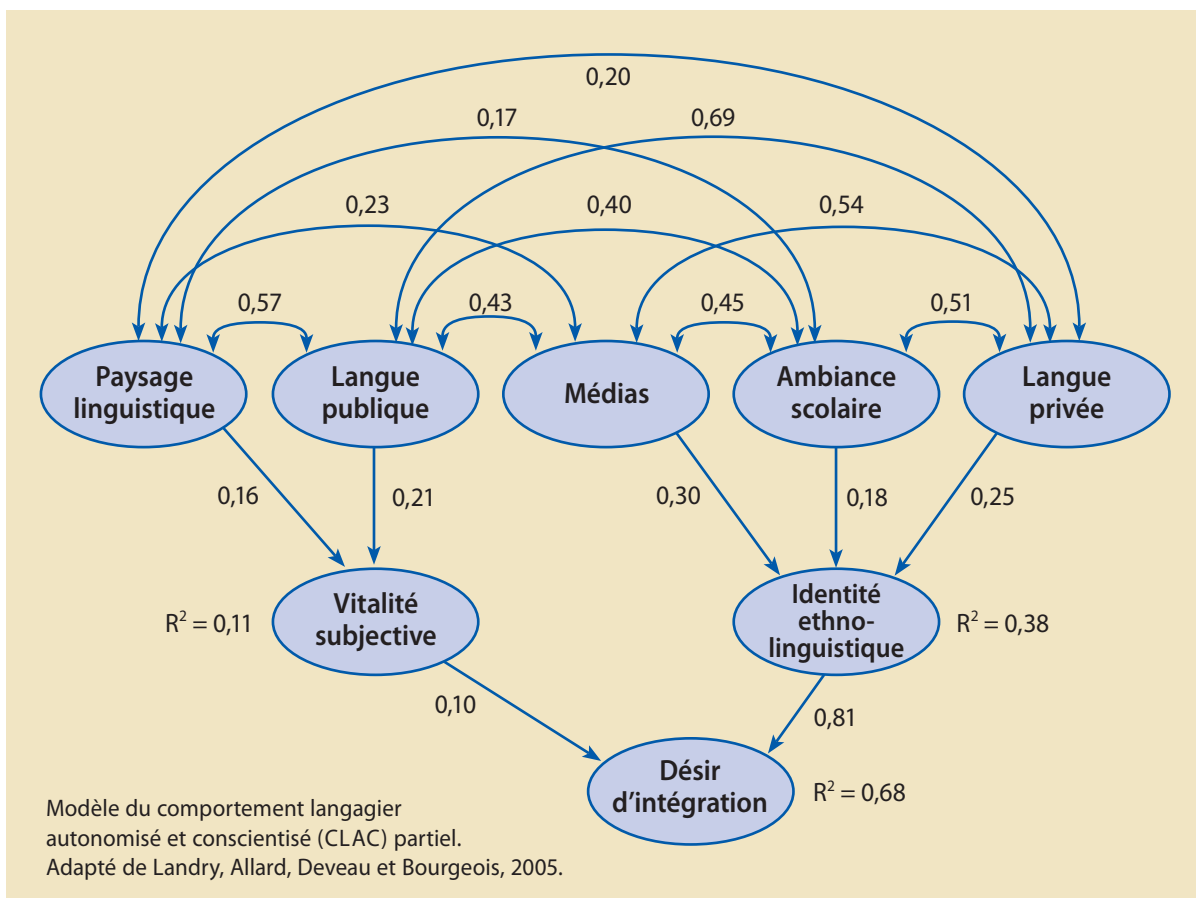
0,20

0,17

0,69

0,23

0,40

0,54

0,57

0,43

0,45

0,51

Paysage linguistique

Langue publique

Médias

Ambiance scolaire

Langue privée

0,16

0,21

0,30

0,18

0,25

$R^2 = 0,11$

Vitalité subjective

Identité ethno-linguistique

$R^2 = 0,38$

0,10

0,81

Désir d'intégration

$R^2 = 0,68$

Modèle du comportement langagier autonomisé et conscientisé (CLAC) partiel.
Adapté de Landry, Allard, Deveau et Bourgeois, 2005.